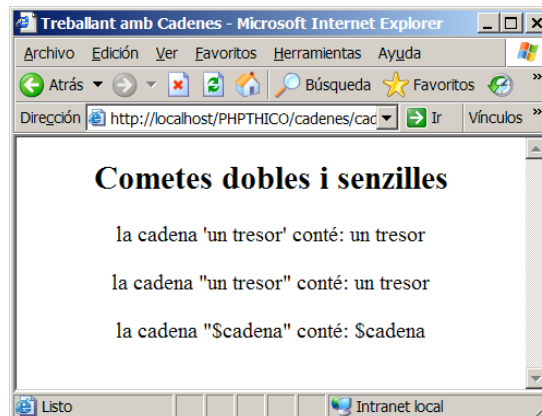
Treballant amb Cadenes - Microsoft Internet Explorer

Archivo Edición Ver Favoritos Herramientas Ayuda

Atrás Búsqueda Favoritos

Dirección http://localhost/PHPTHICO/cadenes/cad Ir Vínculos

Cometes dobles i senzilles

la cadena 'un tresor' conté: un tresor

la cadena "un tresor" conté: un tresor

la cadena "$cadena" conté: $cadena

Listo Intranet local